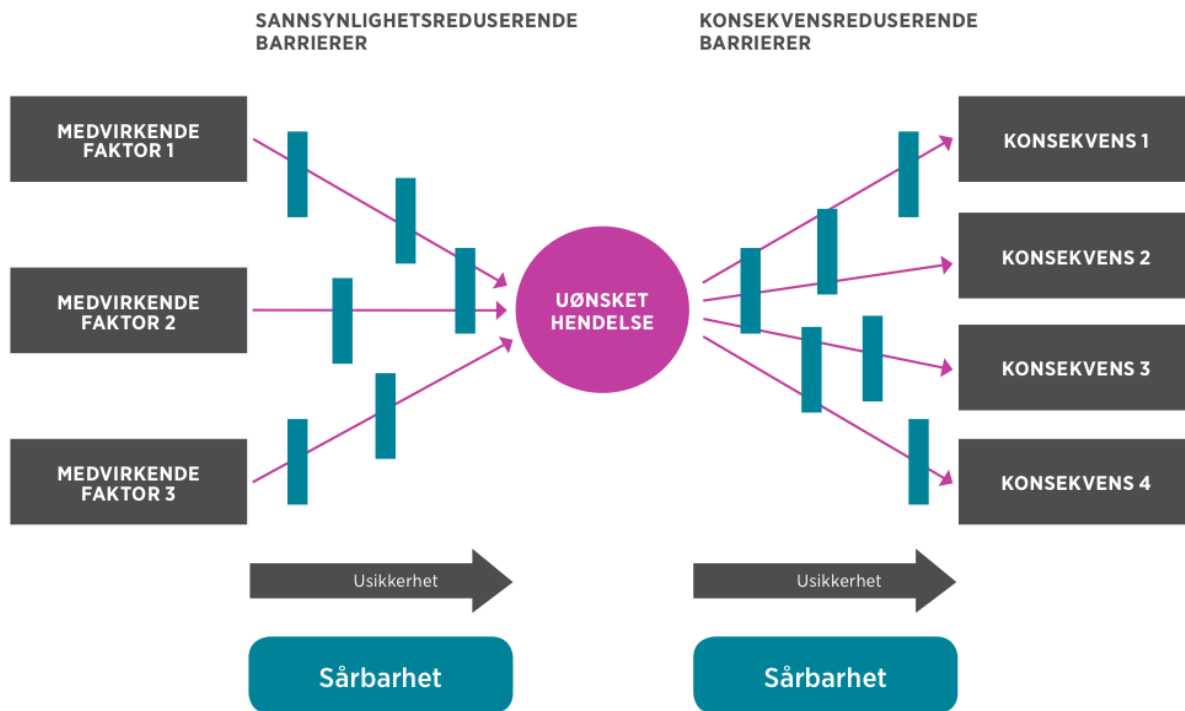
SANNSYNLIGHETSREDUSERENDE BARRIERER

KONSEKVENSREDUSERENDE BARRIERER

MEDVIRKENDE FAKTOR 1

MEDVIRKENDE FAKTOR 2

MEDVIRKENDE FAKTOR 3

UØNSKET HENDELSE

KONSEKVENS 1

KONSEKVENS 2

KONSEKVENS 3

KONSEKVENS 4

Usikkerhet

Usikkerhet

Sårbarhet

Sårbarhet